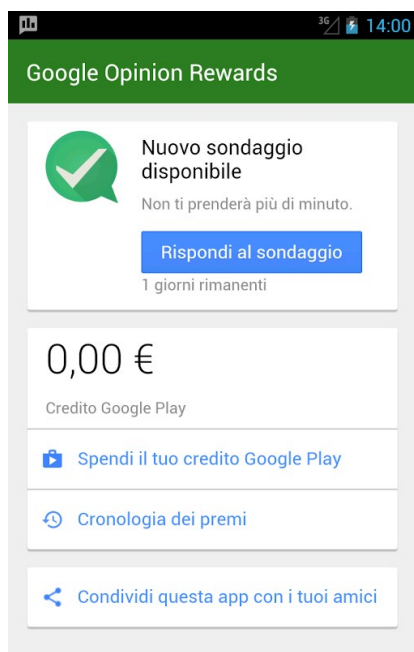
3G 14:00

Google Opinion Rewards

Nuovo sondaggio disponibile

Non ti prenderà più di minuto.

Rispondi al sondaggio

1 giorni rimanenti

0,00 €

Credito Google Play

Spendi il tuo credito Google Play

Cronologia dei premi

Condividi questa app con i tuoi amici